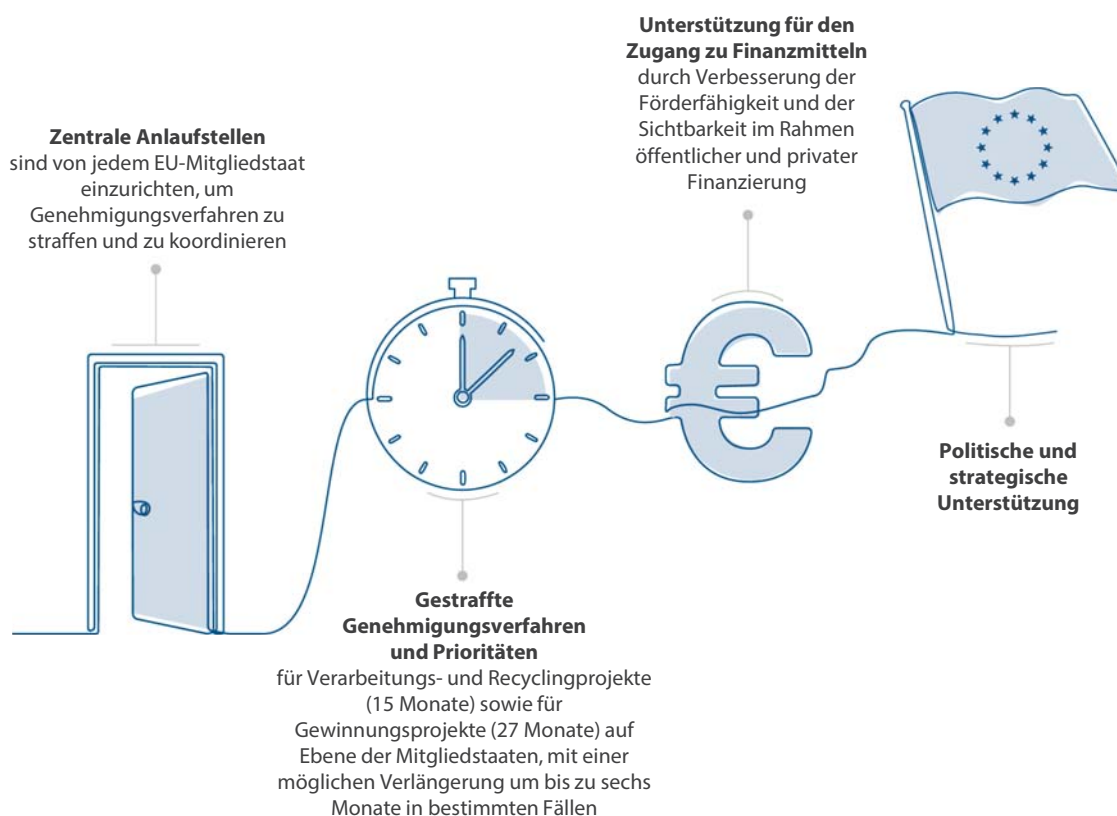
**Unterstützung für den Zugang zu Finanzmitteln**
durch Verbesserung der Förderfähigkeit und der Sichtbarkeit im Rahmen öffentlicher und privater Finanzierung

**Zentrale Anlaufstellen**
sind von jedem EU-Mitgliedstaat einzurichten, um Genehmigungsverfahren zu straffen und zu koordinieren

**Politische und strategische Unterstützung**

**Gestraffte Genehmigungsverfahren und Prioritäten**
für Verarbeitungs- und Recyclingprojekte (15 Monate) sowie für Gewinnungsprojekte (27 Monate) auf Ebene der Mitgliedstaaten, mit einer möglichen Verlängerung um bis zu sechs Monate in bestimmten Fällen